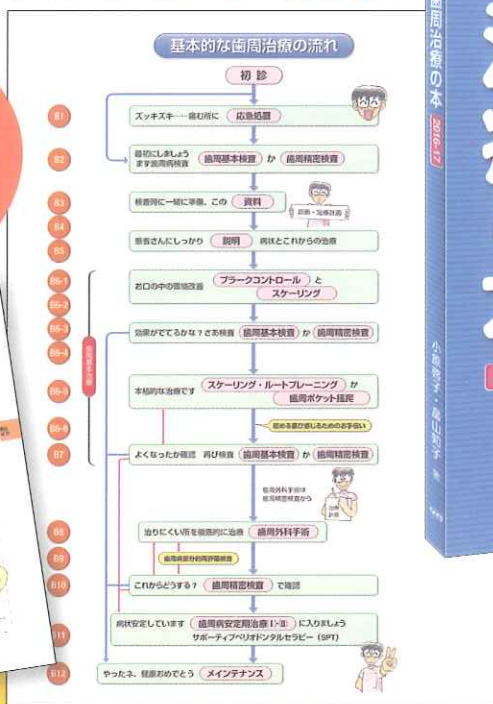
基本的な歯周治療の流れ

初 診

B1 ズッキズキ……痛む所に 応急処置

B2 最初にしましょう まず歯周病検査 歯周基本検査 か 歯周精密検査

B3 検査時に一緒に準備、この 資料

診断・治療計画

B4

B5 患者さんにしっかり 説明 病状とこれからの治療

B6-1 お口の中の環境改善 プラークコントロール と スケーリング

B6-2

B6-3

B6-4 効果がでてるかな?さあ検査 歯周基本検査 か 歯周精密検査

B6-5 本格的な治療です スケーリング・ルートプレーニング か 歯周ポケット掻爬

B6-6 噛める歯が増えるためのお手伝い

B7 よくなったか確認 再び検査 歯周基本検査 か 歯周精密検査

歯周外科手術は歯周精密検査から

B8 治りにくい所を徹底的に治療 歯周外科手術

B9 歯周病部分的再評価検査

B10 これからどうする? 歯周精密検査 で確認

B11 病状安定しています 歯周病安定期治療(I・II) に入りましょう サポーティブペリオドンタルセラピー(SPT)

B12 やったネ、健康おめでとう メインテナンス

歯周治療の本 2016-17

小島敦子・景山知子 著